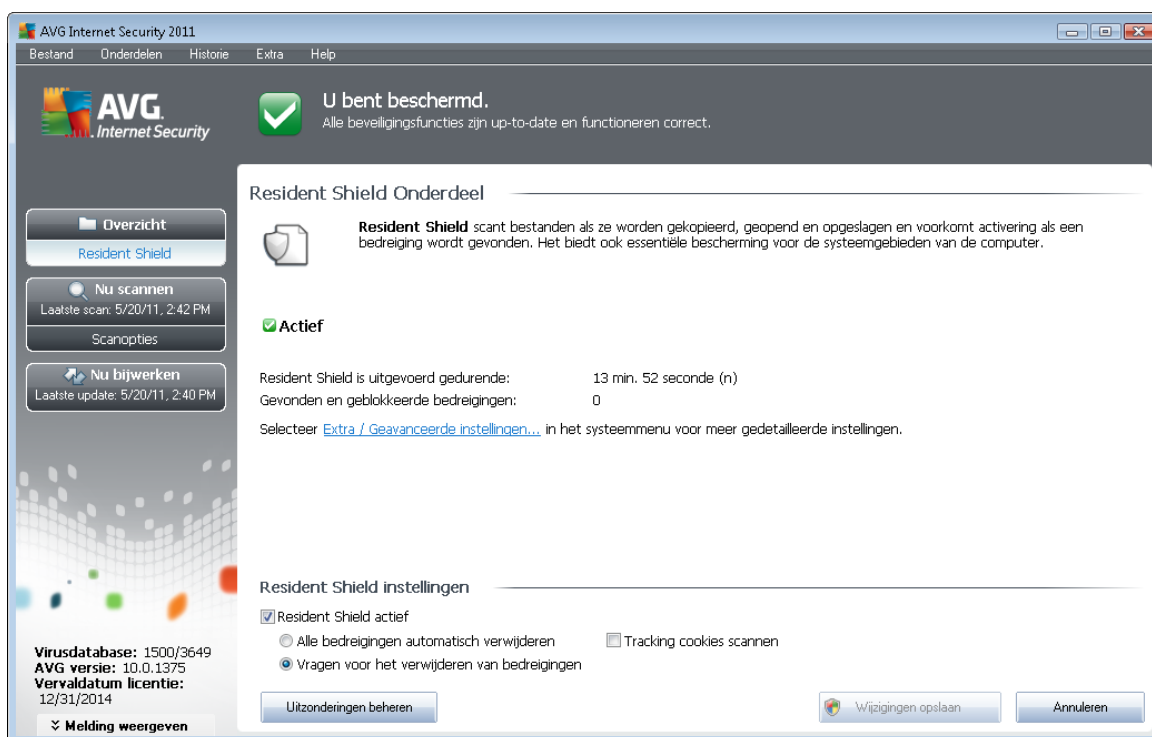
AVG Internet Security 2011

Bestand Onderdelen Historie Extra Help

AVG Internet Security

U bent beschermd.
Alle beveiligingsfuncties zijn up-to-date en functioneren correct.

Overzicht
Resident Shield

Nu scannen
Laatste scan: 5/20/11, 2:42 PM
Scanopties

Nu bijwerken
Laatste update: 5/20/11, 2:40 PM

Virusdatabase: 1500/3649
AVG versie: 10.0.1375
Vervaldatum licentie: 12/31/2014

Melding weergeven

Resident Shield Onderdeel

Resident Shield scant bestanden als ze worden gekopieerd, geopend en opgeslagen en voorkomt activering als een bedreiging wordt gevonden. Het biedt ook essentiële bescherming voor de systeemgebieden van de computer.

Actief

| Resident Shield is uitgevoerd gedurende: | 13 min. 52 seconde (n) |
|---|---|
| Gevonden en geblokkeerde bedreigingen: | 0 |

Selecteer Extra / Geavanceerde instellingen... in het systeemmenu voor meer gedetailleerde instellingen.

Resident Shield instellingen

Resident Shield actief
Alle bedreigingen automatisch verwijderen
Tracking cookies scannen
Vragen voor het verwijderen van bedreigingen

Uitzonderingen beheren
Wijzigingen opslaan
Annuleren